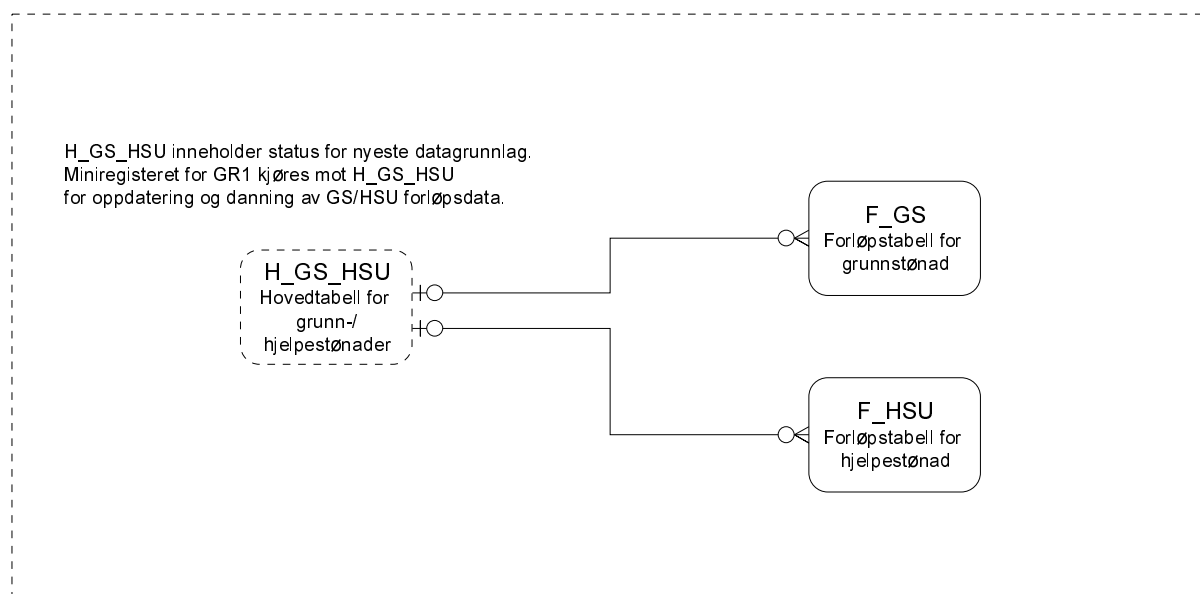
H_GS_HSU inneholder status for nyeste datagrunnlag. Miniregisteret for GR1 kjøres mot H_GS_HSU for oppdatering og danning av GS/HSU forløpsdata.

H_GS_HSU
Hovedtabell for grunn-/ hjelpestønader

F_GS
Forløpstabell for grunnstønad

F_HSU
Forløpstabell for hjelpestønad